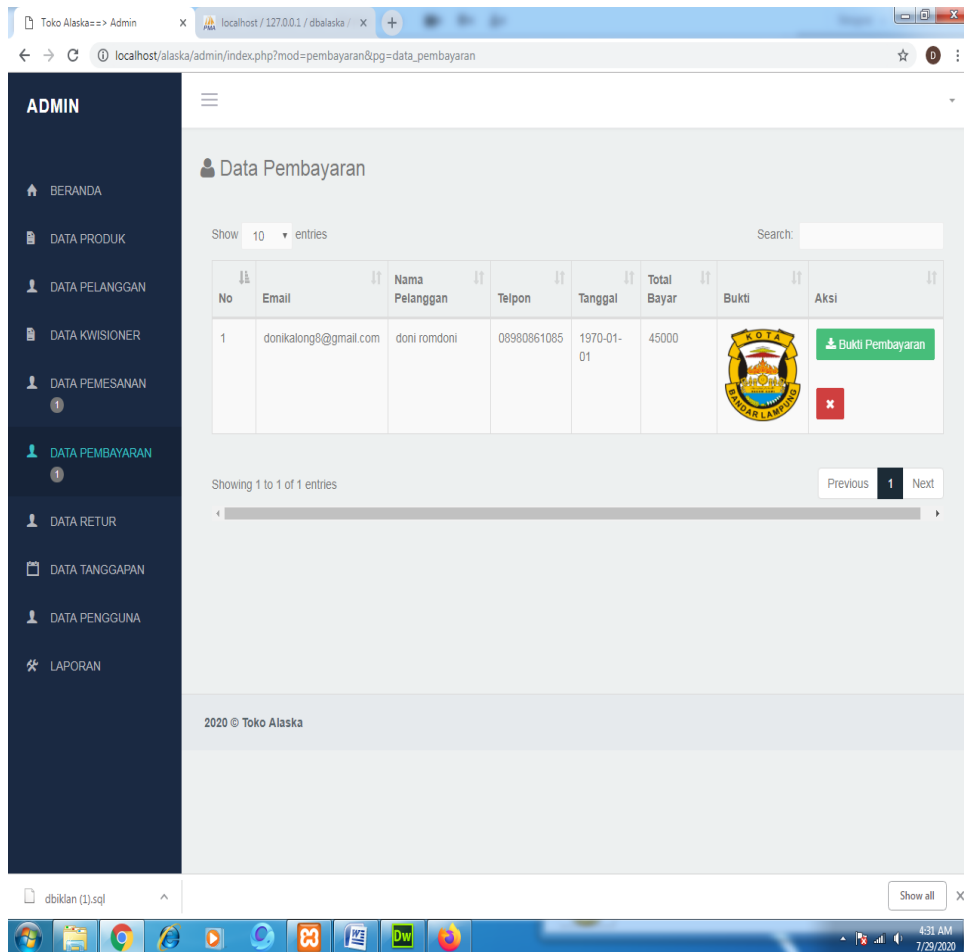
Toko Alaska==> Admin
localhost / 127.0.0.1 / dbalaska /
localhost/alaska/admin/index.php?mod=pembayaran&pg=data_pembayaran

ADMIN

BERANDA
DATA PRODUK
DATA PELANGGAN
DATA KWISIONER
DATA PEMESANAN 1
DATA PEMBAYARAN 1
DATA RETUR
DATA TANGGAPAN
DATA PENGGUNA
LAPORAN

Data Pembayaran

Show 10 entries

Search:

| No | Email | Nama Pelanggan | Telpon | Tanggal | Total Bayar | Bukti | Aksi |
|---|---|---|---|---|---|---|---|
| 1 | donikalong8@gmail.com | doni romdoni | 08980861085 | 1970-01-01 | 45000 | KOTA BANDAR LAMPUNG | Bukti Pembayaran |

Showing 1 to 1 of 1 entries

Previous 1 Next

2020 © Toko Alaska

dbiklan (1).sql

Show all

4:31 AM
7/29/2020